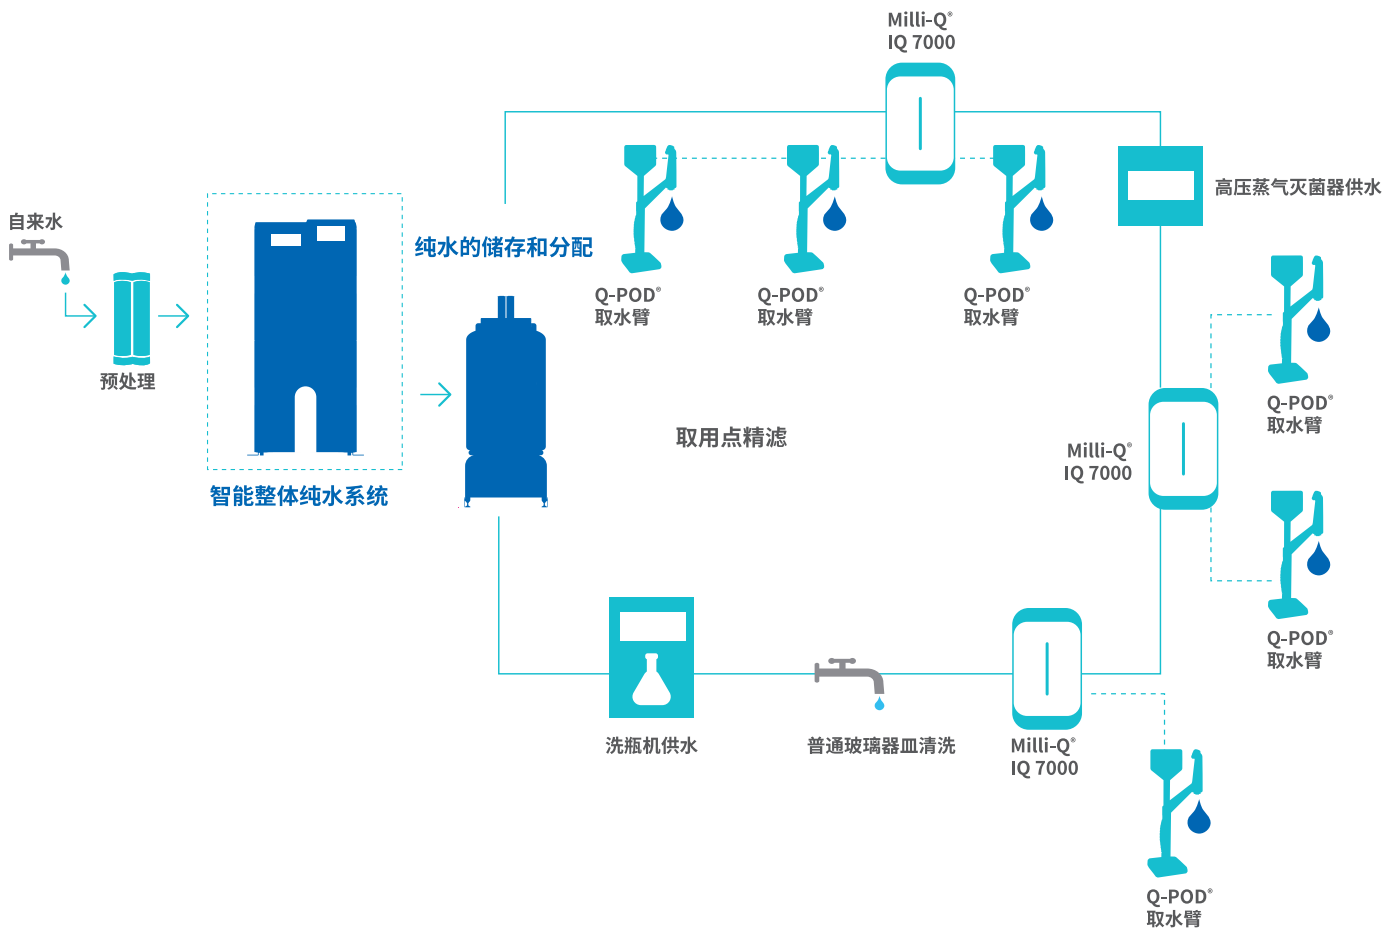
Milli-Q®
IQ 7000

高压蒸气灭菌器供水

自来水

纯水的储存和分配

Q-POD®
取水臂

Q-POD®
取水臂

Q-POD®
取水臂

预处理

Q-POD®
取水臂

取用点精滤

Milli-Q®
IQ 7000

智能整体纯水系统

Q-POD®
取水臂

洗瓶机供水

普通玻璃器皿清洗

Milli-Q®
IQ 7000

Q-POD®
取水臂